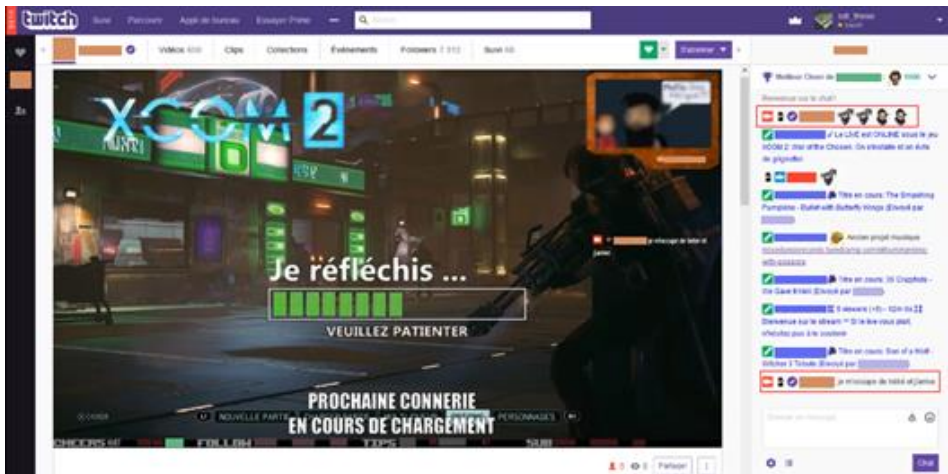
twitch Suivi Parcourir Appli de bureau Essayer Prime

Vidéos Clips Collections Événements Followers Suivi

XCOM 2

Je réfléchis ...

VEUILLEZ PATIENTER

PROCHAINE CONNERIE
EN COURS DE CHARGEMENT

NOUVELLE PARTIE PERSONNAGES

CHEERS FOLLOW TIPS SUB

je m'occupe de bébé et j'arrive

Meilleur Cheer de

Bienvenue sur le chat !

Le LIVE est ONLINE sous le jeu XCOM 2: War of the Chosen. On s'installe et on évite de grignoter.

Titre en cours: The Smashing Pumpkins - Bullet with Butterfly Wings (Envoyé par

Ancien projet musique

Titre en cours: 30 Cropfords - We Gave It Hell (Envoyé par

Bienvenue sur le stream !

Titre en cours: Son of a Wolf - Witcher 3 Tribute (Envoyé par

je m'occupe de bébé et j'arrive

Envoyer un message

Chat

Partager